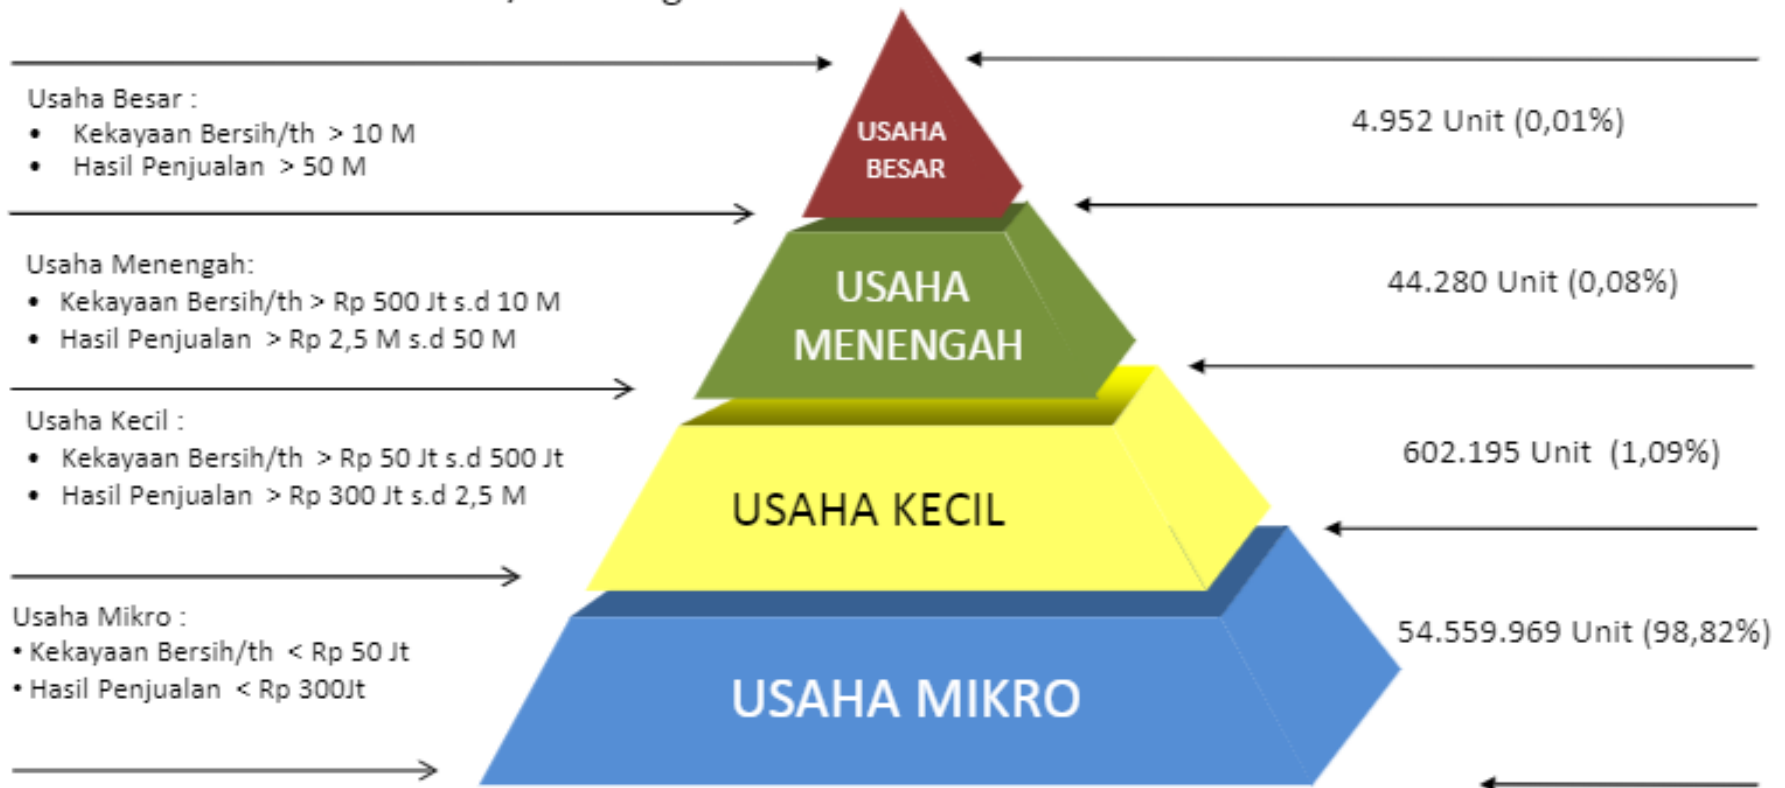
Usaha Besar :
• Kekayaan Bersih/th > 10 M
• Hasil Penjualan > 50 M

USAHA BESAR

4.952 Unit (0,01%)

Usaha Menengah:
• Kekayaan Bersih/th > Rp 500 Jt s.d 10 M
• Hasil Penjualan > Rp 2,5 M s.d 50 M

USAHA MENENGAH

44.280 Unit (0,08%)

Usaha Kecil :
• Kekayaan Bersih/th > Rp 50 Jt s.d 500 Jt
• Hasil Penjualan > Rp 300 Jt s.d 2,5 M

USAHA KECIL

602.195 Unit (1,09%)

Usaha Mikro :
• Kekayaan Bersih/th < Rp 50 Jt
• Hasil Penjualan < Rp 300Jt

USAHA MIKRO

54.559.969 Unit (98,82%)